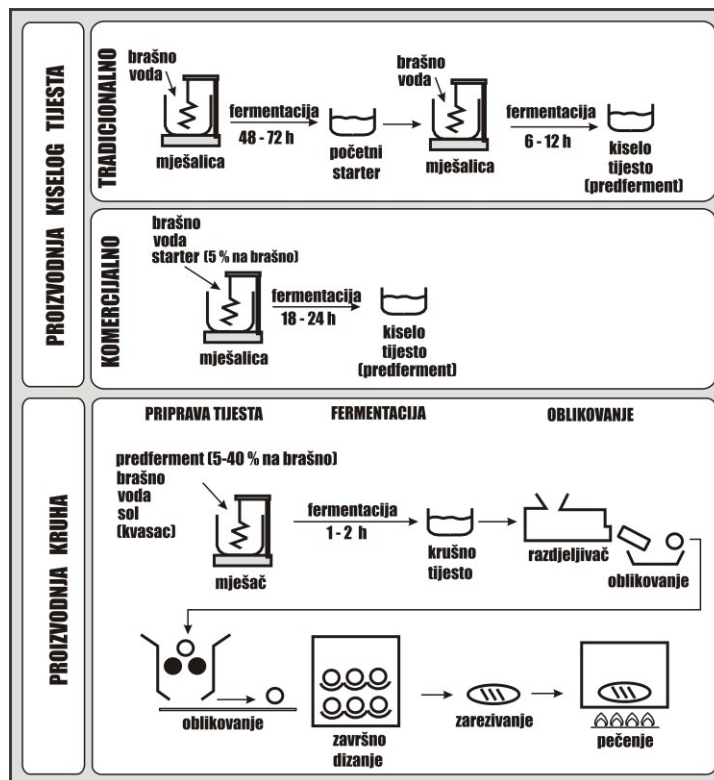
PROIZVODNJA KISELOG TIJESTA

TRADICIONALNO

brašno
voda

mješalica

fermentacija
48 - 72 h

početni
starter

brašno
voda

mješalica

fermentacija
6 - 12 h

kiselo
tijesto
(predferment)

KOMERCIJALNO

brašno
voda
starter (5 % na brašno)

mješalica

fermentacija
18 - 24 h

kiselo
tijesto
(predferment)

PROIZVODNJA KRUHA

PRIPRAVA TIJESTA

FERMENTACIJA

OBLIKOVANJE

predferment (5-40 % na brašno)
brašno
voda
sol
(kvasac)

mješač

fermentacija
1 - 2 h

krušno
tijesto

razdjeljivač

oblikovanje

oblikovanje

završno
dizanje

zarezivanje

pečenje